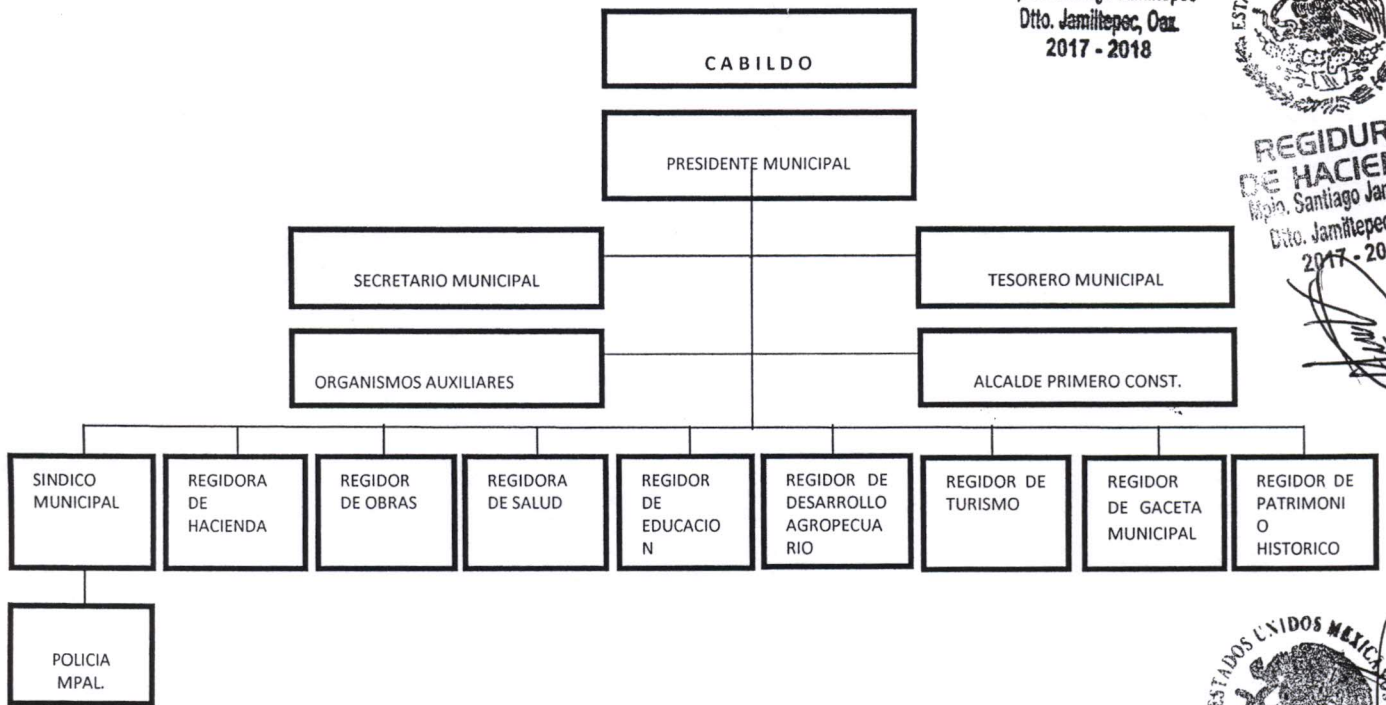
Dtto. Jamiltepec, Oax.
2017 - 2018

CABILDO

PRESIDENTE MUNICIPAL

SECRETARIO MUNICIPAL

TESORERO MUNICIPAL

ORGANISMOS AUXILIARES

ALCALDE PRIMERO CONST.

SINDICO MUNICIPAL

REGIDORA DE HACIENDA

REGIDOR DE OBRAS

REGIDORA DE SALUD

REGIDOR DE EDUCACION

REGIDOR DE DESARROLLO AGROPECUARIO

REGIDOR DE TURISMO

REGIDOR DE GACETA MUNICIPAL

REGIDOR DE PATRIMONIO HISTORICO

POLICIA MPAL.

REGIDUR
DE HACIE
Mpio. Santiago Ja
Dtto. Jamiltepe
2017 - 20

ESTADOS UNIDOS MEXIC